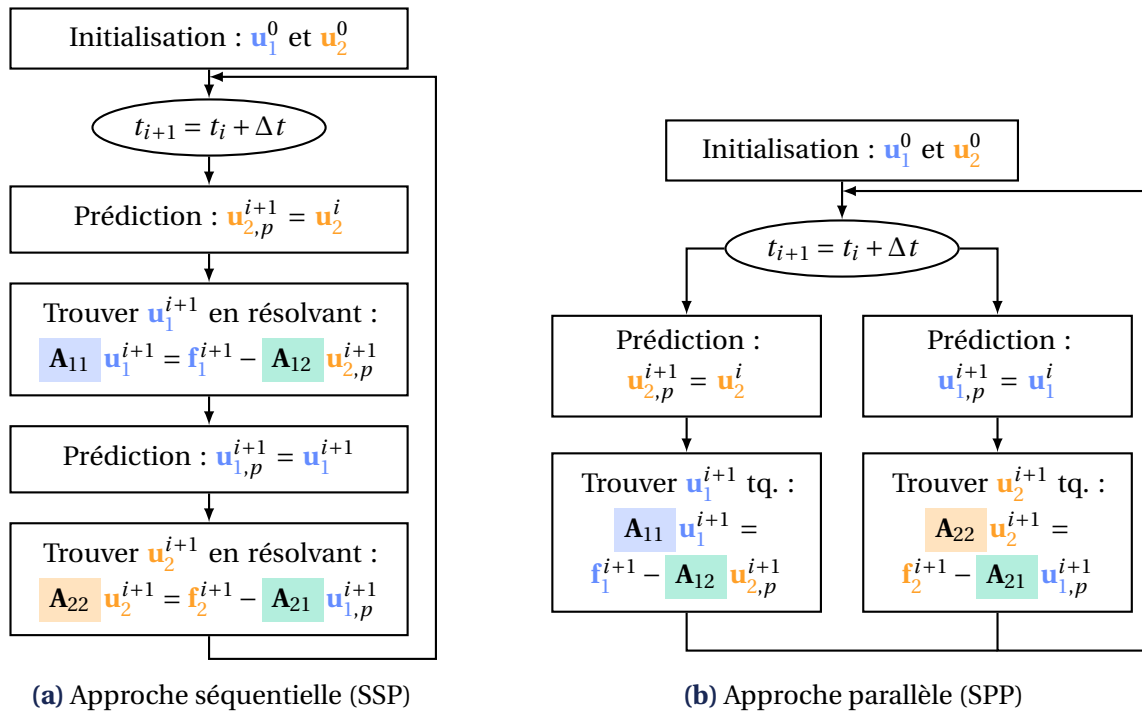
Initialisation : $\mathbf{u}_1^0$ et $\mathbf{u}_2^0$

$t_{i+1} = t_i + \Delta t$

Prédiction : $\mathbf{u}_{2,p}^{i+1} = \mathbf{u}_2^i$

Trouver $\mathbf{u}_1^{i+1}$ en résolvant :

$\mathbf{A}_{11}\ \mathbf{u}_1^{i+1} = \mathbf{f}_1^{i+1} - \mathbf{A}_{12}\ \mathbf{u}_{2,p}^{i+1}$

Prédiction : $\mathbf{u}_{1,p}^{i+1} = \mathbf{u}_1^{i+1}$

Trouver $\mathbf{u}_2^{i+1}$ en résolvant :

$\mathbf{A}_{22}\ \mathbf{u}_2^{i+1} = \mathbf{f}_2^{i+1} - \mathbf{A}_{21}\ \mathbf{u}_{1,p}^{i+1}$

**(a)** Approche séquentielle (SSP)

Initialisation : $\mathbf{u}_1^0$ et $\mathbf{u}_2^0$

$t_{i+1} = t_i + \Delta t$

Prédiction : $\mathbf{u}_{2,p}^{i+1} = \mathbf{u}_2^i$

Trouver $\mathbf{u}_1^{i+1}$ tq. :

$\mathbf{A}_{11}\ \mathbf{u}_1^{i+1} = \mathbf{f}_1^{i+1} - \mathbf{A}_{12}\ \mathbf{u}_{2,p}^{i+1}$

Prédiction : $\mathbf{u}_{1,p}^{i+1} = \mathbf{u}_1^i$

Trouver $\mathbf{u}_2^{i+1}$ tq. :

$\mathbf{A}_{22}\ \mathbf{u}_2^{i+1} = \mathbf{f}_2^{i+1} - \mathbf{A}_{21}\ \mathbf{u}_{1,p}^{i+1}$

**(b)** Approche parallèle (SPP)